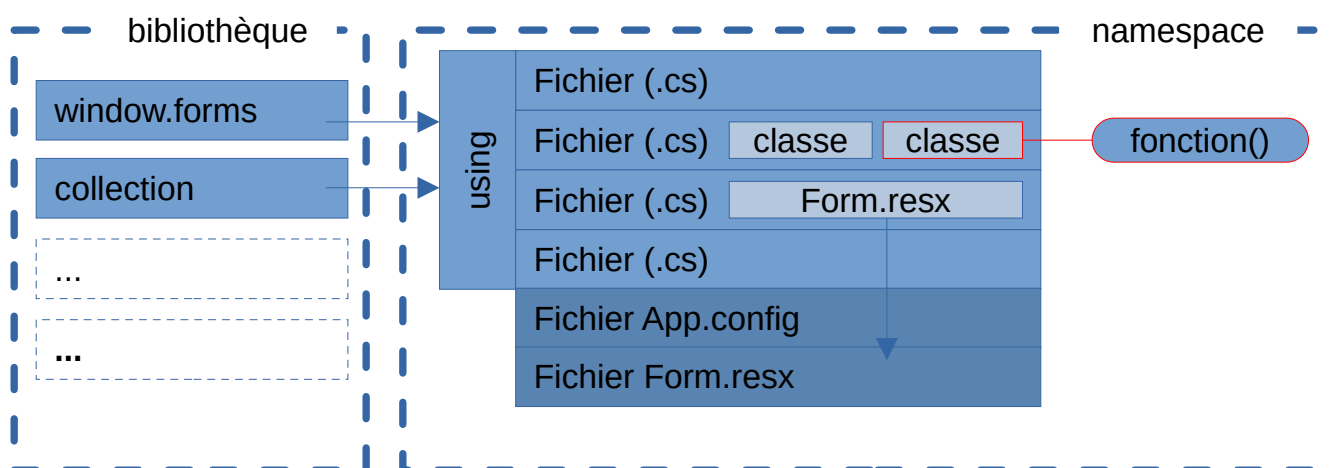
bibliothèque

window.forms

collection

...

...

namespace

using

Fichier (.cs)

Fichier (.cs) classe classe

fonction()

Fichier (.cs) Form.resx

Fichier (.cs)

Fichier App.config

Fichier Form.resx